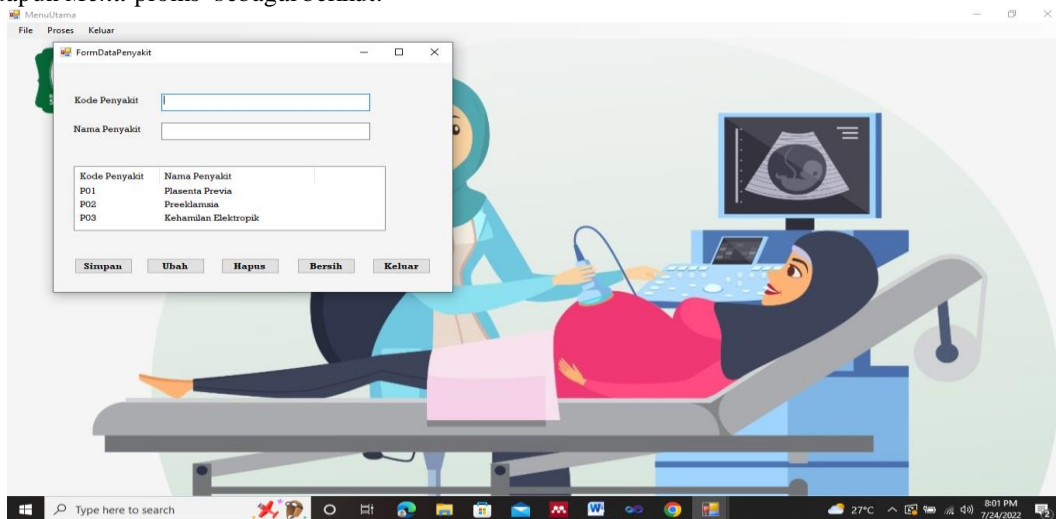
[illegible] Menu pilih sebagai berikut:

MenuUtama

File Proses Keluar

FormDataPenyakit

Kode Penyakit

Nama Penyakit

| Kode Penyakit | Nama Penyakit |
|---|---|
| P01 | Plasenta Previa |
| P02 | Preeklamsia |
| P03 | Kehamilan Elektropik |

Simpan Ubah Hapus Bersih Keluar

Type here to search

27°C 8:01 PM 7/24/2022